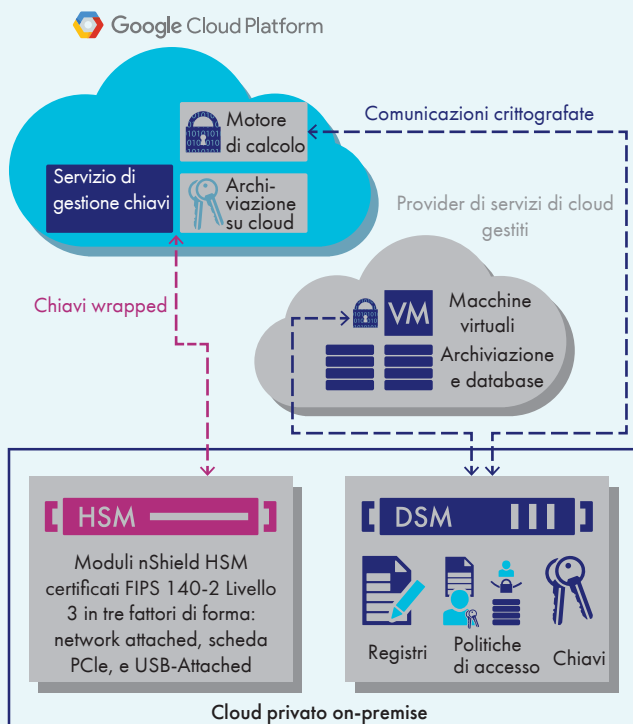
Google Cloud Platform

Motore di calcolo

Servizio di gestione chiavi

Archiviazione su cloud

Comunicazioni crittografate

Provider di servizi di cloud gestiti

Chiavi wrapped

VM

Macchine virtuali

Archiviazione e database

HSM

Moduli nShield HSM certificati FIPS 140-2 Livello 3 in tre fattori di forma: network attached, scheda PCIe, e USB-Attached

DSM

Registri

Politiche di accesso

Chiavi

Cloud privato on-premise